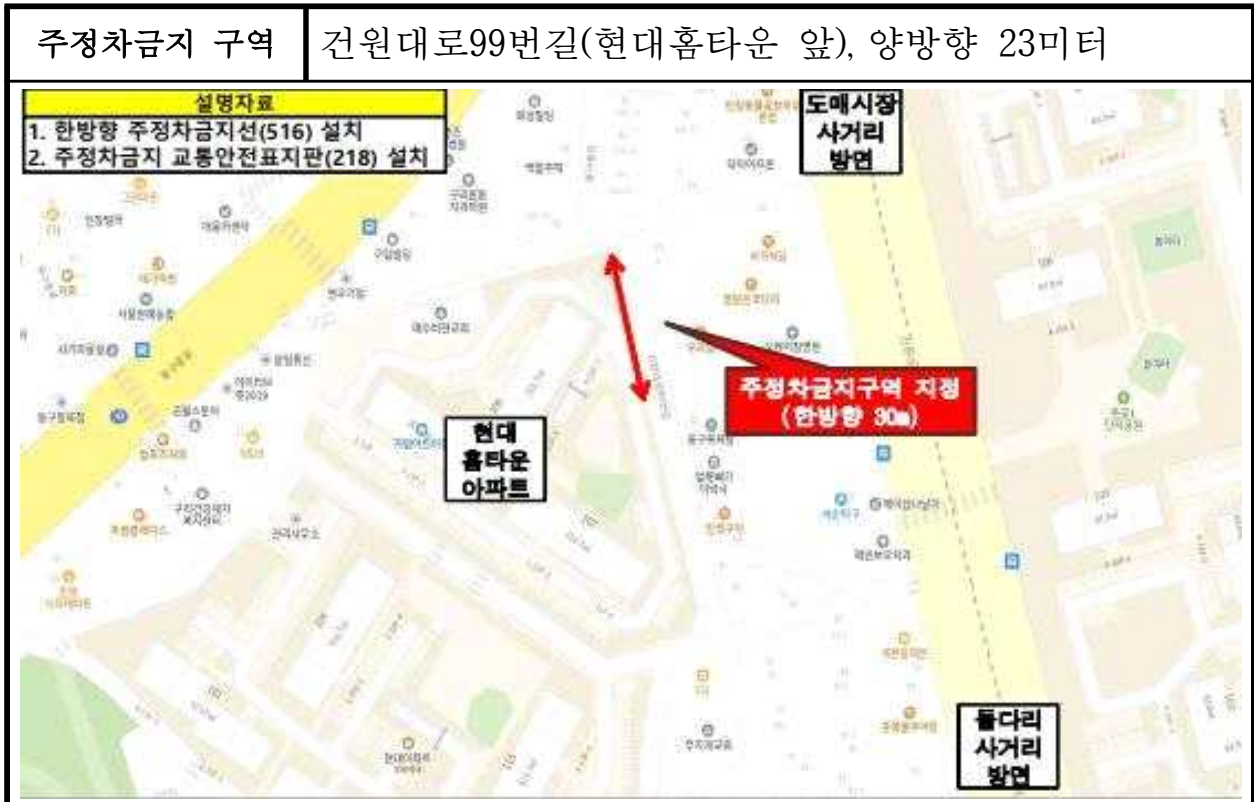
| 주정차금지 구역 | 건원대로99번길(현대홈타운 앞), 양방향 23미터 |
|---|---|

설명자료
1. 한방향 주정차금지선(516) 설치
2. 주정차금지 교통안전표지판(218) 설치

도매시장 사거리 방면

주정차금지구역 지정 (한방향 30m)

현대 홈타운 아파트

돌다리 사거리 방면